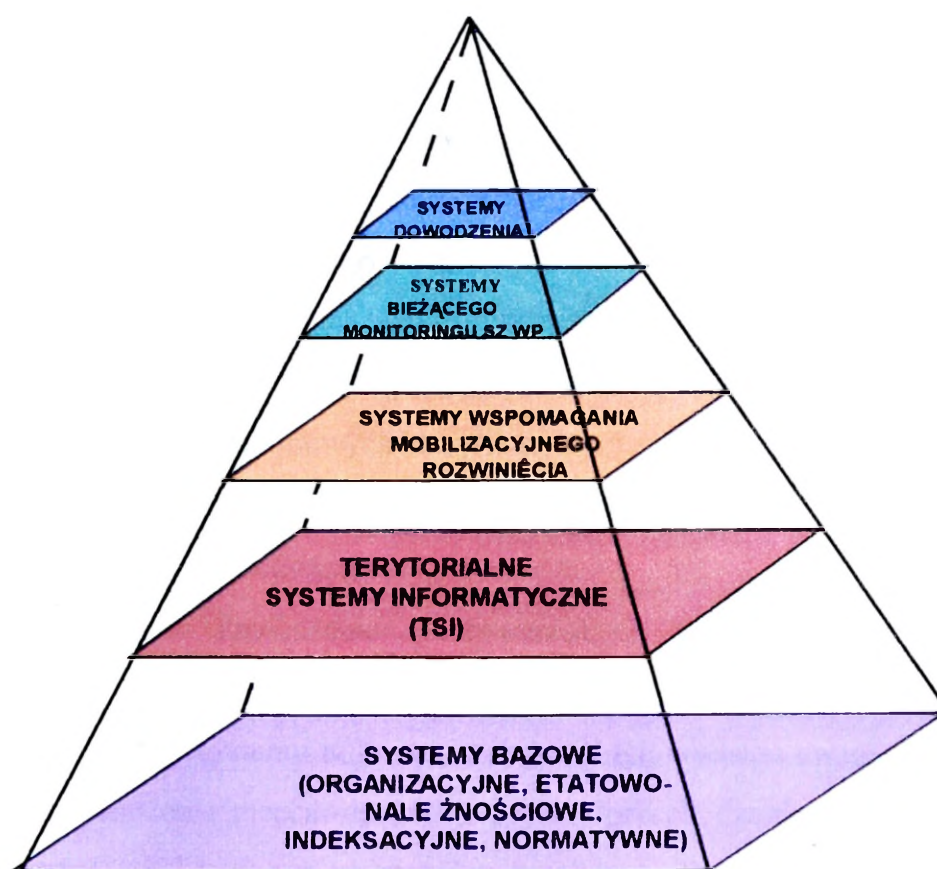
SYSTEMY DOWODZENIA

SYSTEMY BIEŻĄCEGO MONITORINGU SZ WP

SYSTEMY WSPOMAGANIA MOBILIZACYJNEGO ROZWINIĘCIA

TERYTORIALNE SYSTEMY INFORMATYCZNE (TSI)

SYSTEMY BAZOWE (ORGANIZACYJNE, ETATOWO-NALE ŻNOŚCIOWE, INDEKSACYJNE, NORMATYWNE)